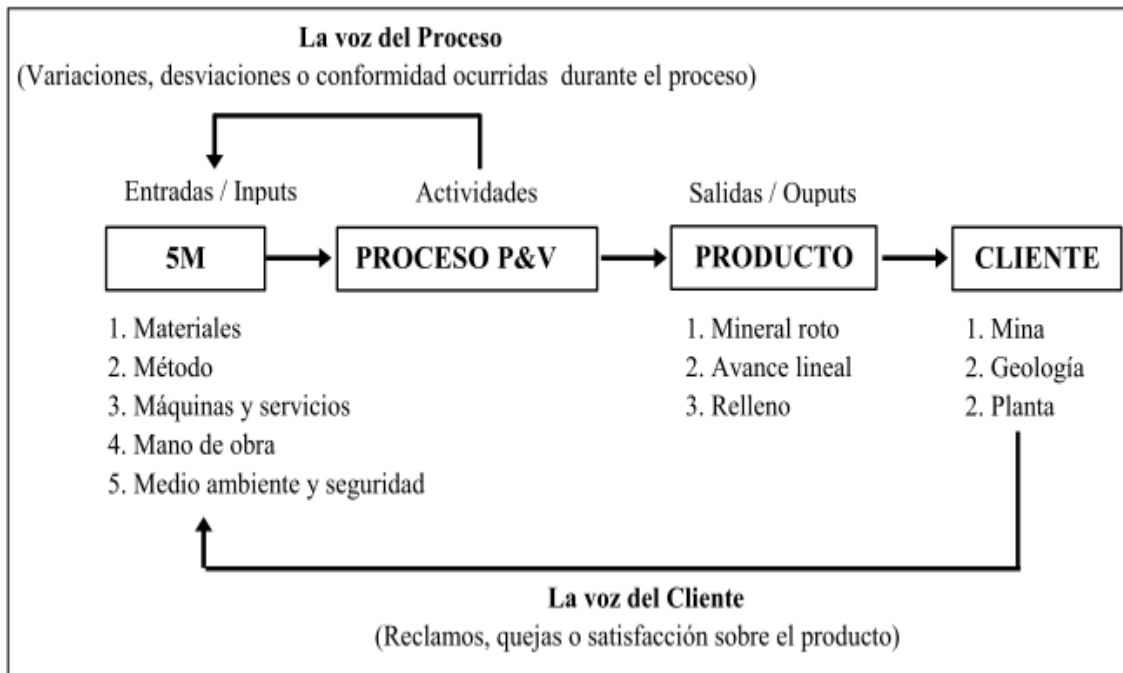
La voz del Proceso
(Variaciones, desviaciones o conformidad ocurridas durante el proceso)

Entradas / Inputs

Actividades

Salidas / Ouputs

5M

PROCESO P&V

PRODUCTO

CLIENTE

1. Materiales
2. Método
3. Máquinas y servicios
4. Mano de obra
5. Medio ambiente y seguridad

1. Mineral roto
2. Avance lineal
3. Relleno

1. Mina
2. Geología
2. Planta

La voz del Cliente
(Reclamos, quejas o satisfacción sobre el producto)